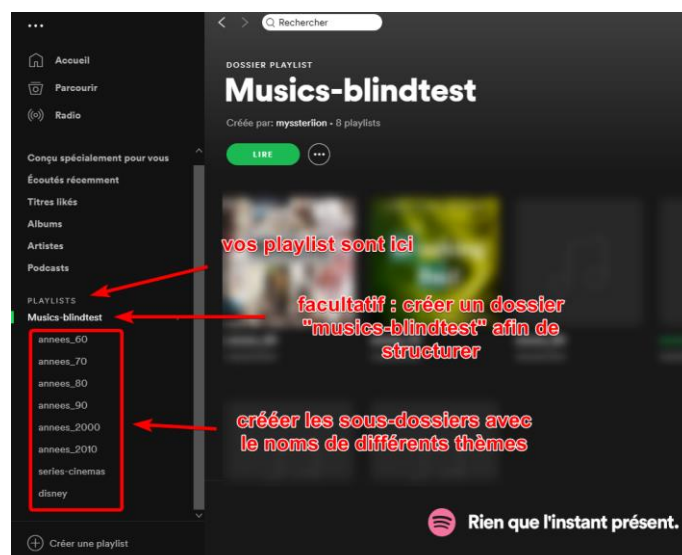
...

Rechercher

Accueil

Parcourir

Radio

DOSSIER PLAYLIST

Musics-blindtest

Créée par: myssteriion • 8 playlists

LIRE

...

Conçu spécialement pour vous

Écoutés récemment

Titres likés

Albums

Artistes

Podcasts

vos playlist sont ici

PLAYLISTS

Musics-blindtest

facultatif : créer un dossier "musics-blindtest" afin de structurer

annees_60

annees_70

annees_80

annees_90

annees_2000

annees_2010

series-cinemas

disney

créer les sous-dossiers avec le noms de différents thèmes

Créer une playlist

Rien que l'instant présent.